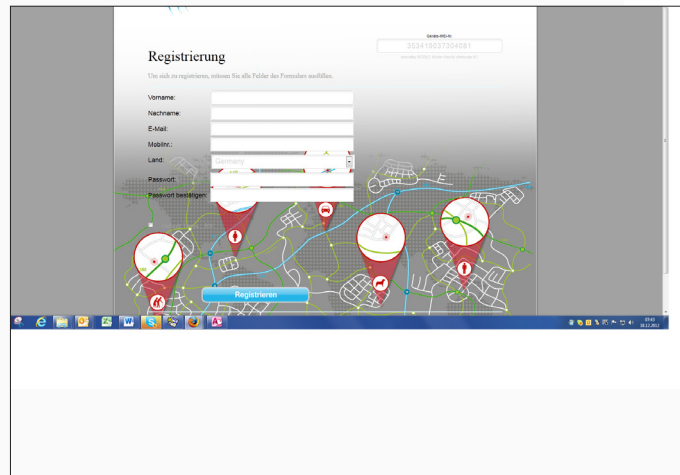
Geräte-IMEI-Nr.
353418037304081

Registrierung

Um sich zu registrieren, müssen Sie alle Felder des Formulars ausfüllen.

Vorname:

Nachname:

E-Mail:

Mobilnr.:

Land: Germany

Passwort:

Passwort bestätigen:

Registrieren

09:43
16.12.2013